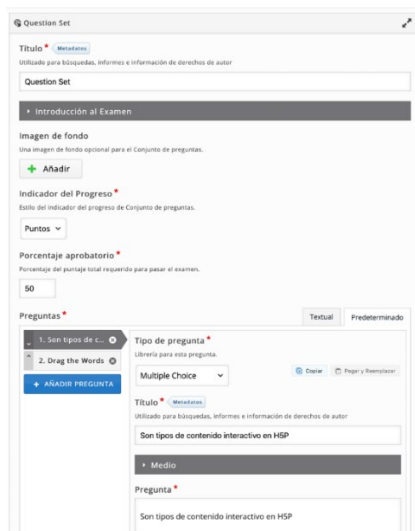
Question Set

Título * Metadatos
Utilizado para búsquedas, informes e información de derechos de autor
Question Set

▸ Introducción al Examen

Imagen de fondo
Una imagen de fondo opcional para el Conjunto de preguntas.
+ Añadir

Indicador del Progreso *
Estilo del indicador del progreso de Conjunto de preguntas.
Puntos

Porcentaje aprobatorio *
Porcentaje del puntaje total requerido para pasar el examen.
50

Preguntas *
Textual | Predeterminado

1. Son tipos de c...
2. Drag the Words
+ AÑADIR PREGUNTA

Tipo de pregunta *
Librería para esta pregunta.
Multiple Choice
Copiar | Pegar y Reemplazar

Título * Metadatos
Utilizado para búsquedas, informes e información de derechos de autor
Son tipos de contenido interactivo en H5P

▸ Medio

Pregunta *
Son tipos de contenido interactivo en H5P